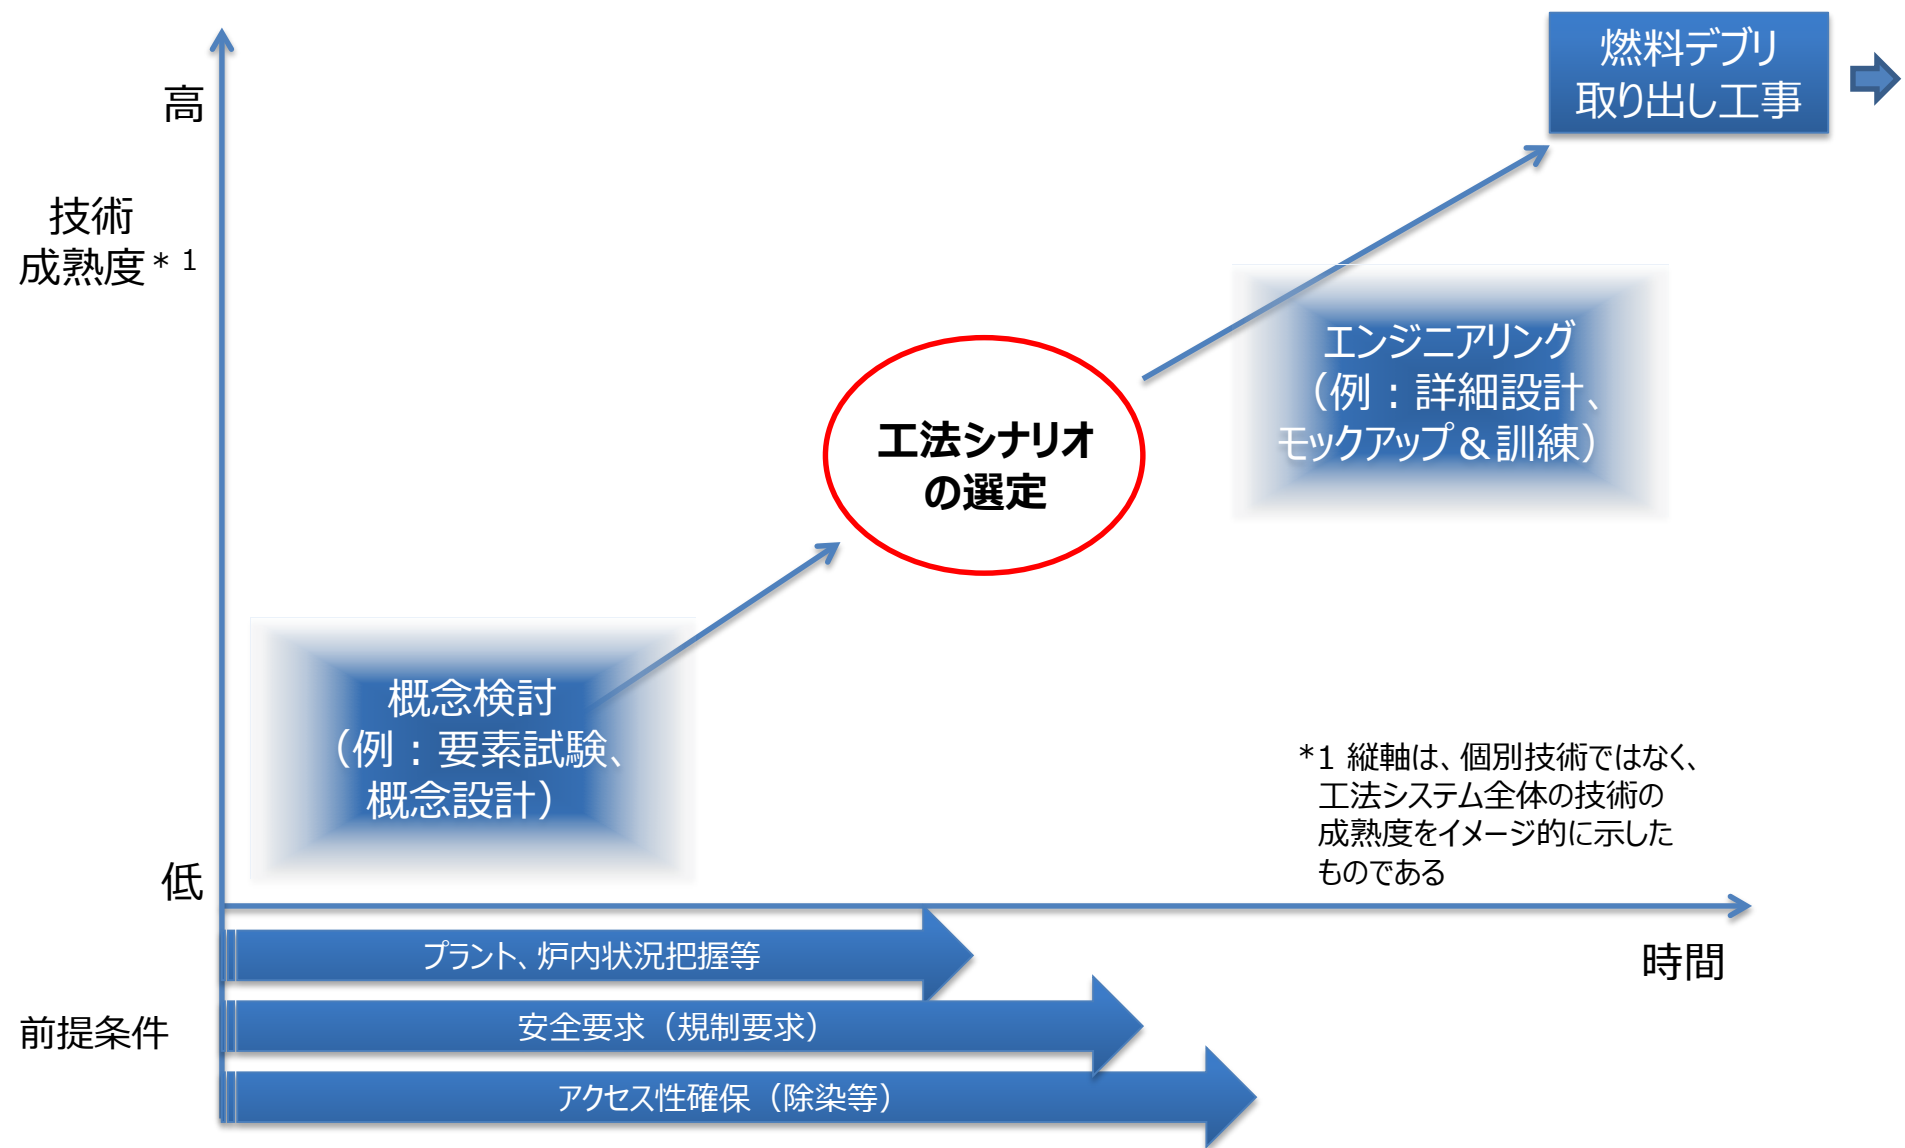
燃料デブリ取り出し工事

高

技術成熟度＊1

エンジニアリング（例：詳細設計、モックアップ＆訓練）

工法シナリオの選定

概念検討（例：要素試験、概念設計）

＊1 縦軸は、個別技術ではなく、工法システム全体の技術の成熟度をイメージ的に示したものである

低

時間

プラント、炉内状況把握等

前提条件

安全要求（規制要求）

アクセス性確保（除染等）